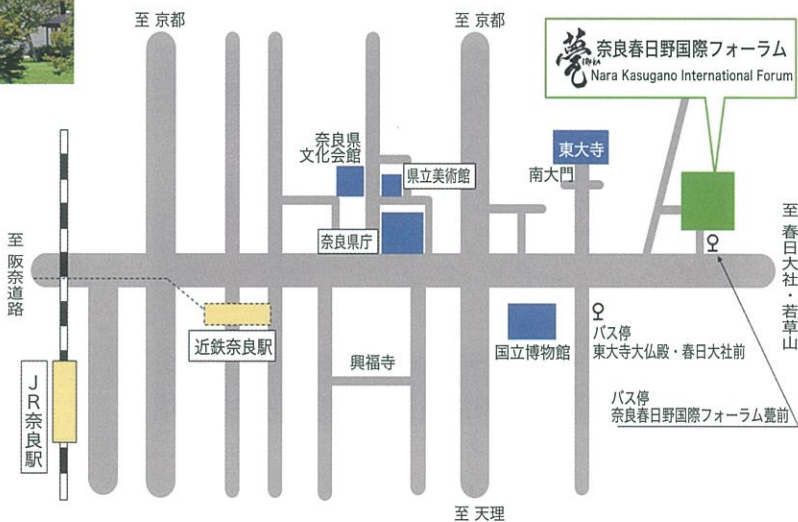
至 京都

至 京都

甍 IRAKA 奈良春日野国際フォーラム
Nara Kasugano International Forum

奈良県
文化会館

県立美術館

東大寺

南大門

至 阪奈道路

奈良県庁

至 春日大社・若草山

近鉄奈良駅

国立博物館

バス停
東大寺大仏殿・春日大社前

興福寺

JR奈良駅

バス停
奈良春日野国際フォーラム甍前

至 天理